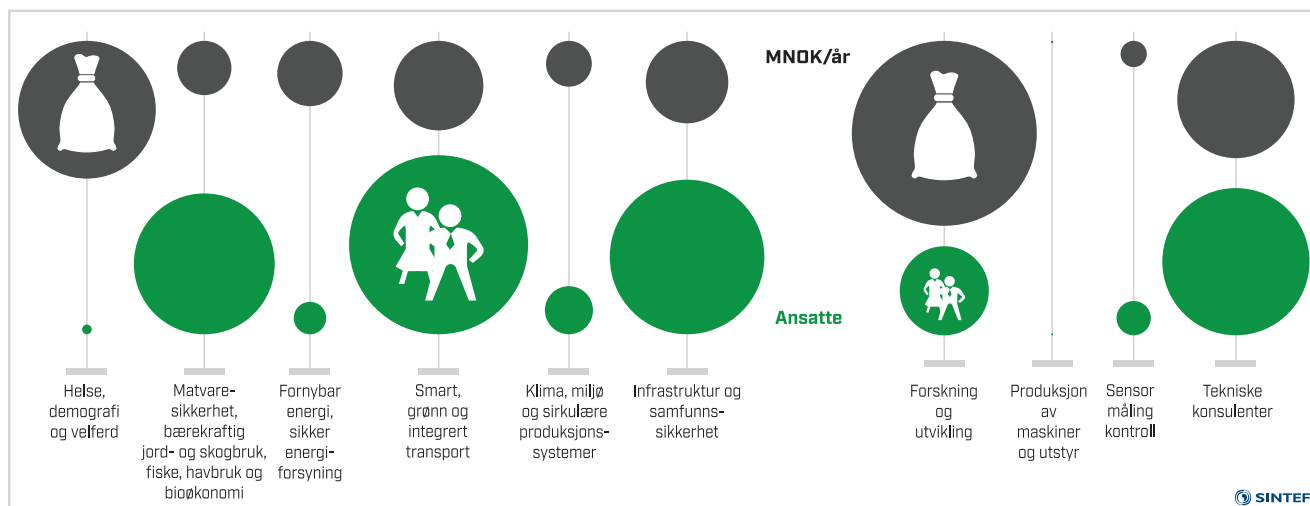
MNOK/år

Ansatte

Helse, demografi og velferd

Matvaresikkerhet, bærekraftig jord- og skogbruk, fiske, havbruk og bioøkonomi

Fornybar energi, sikker energiforsyning

Smart, grønn og integrert transport

Klima, miljø og sirkulære produksjonssystemer

Infrastruktur og samfunnssikkerhet

Forskning og utvikling

Produksjon av maskiner og utstyr

Sensor måling kontroll

Tekniske konsulenter

SINTEF